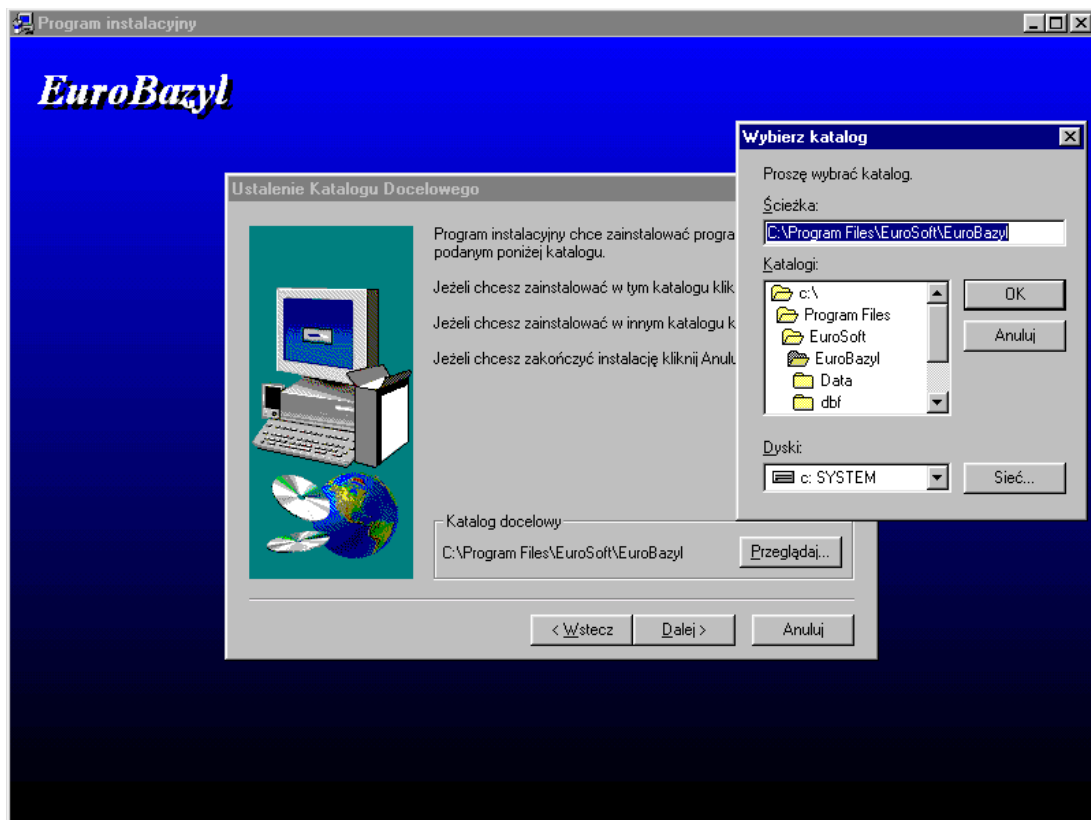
Program instalacyjny

EuroBazyl

Ustalenie Katalogu Docelowego

Program instalacyjny chce zainstalować progra podanym poniżej katalogu.

Jeżeli chcesz zainstalować w tym katalogu klik

Jeżeli chcesz zainstalować w innym katalogu k

Jeżeli chcesz zakończyć instalację kliknij Anulu

Katalog docelowy

C:\Program Files\EuroSoft\EuroBazyl

Przeglądaj...

< Wstecz

Dalej >

Anuluj

Wybierz katalog

Proszę wybrać katalog.

Ścieżka:

C:\Program Files\EuroSoft\EuroBazyl

Katalogi:

c:\
Program Files
EuroSoft
EuroBazyl
Data
dbf

OK

Anuluj

Dyski:

c: SYSTEM

Sieć...